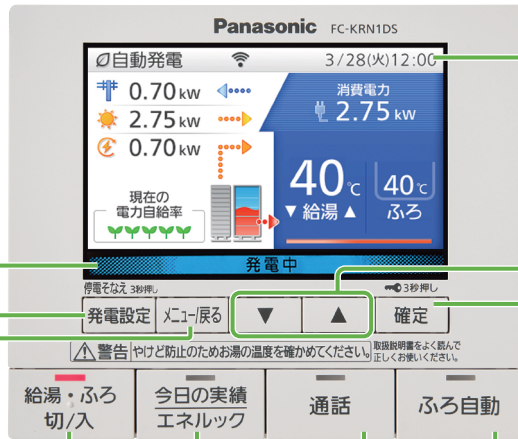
Panasonic FC-KRN1DS

自動発電

3/28(火)12:00

0.70 kW

2.75 kW

0.70 kW

消費電力

2.75 kW

現在の電力自給率

40℃

▼ 給湯 ▲

40℃

ふろ

発電中

停電そなえ 3秒押し

発電設定

メニュー/戻る

▼

▲

3秒押し

確定

⚠警告 やけど防止のためお湯の温度を確かめてください。 取扱説明書をよく読んで正しくお使いください。

給湯・ふろ 切/入

今日の実績 エネルック

通話

ふろ自動